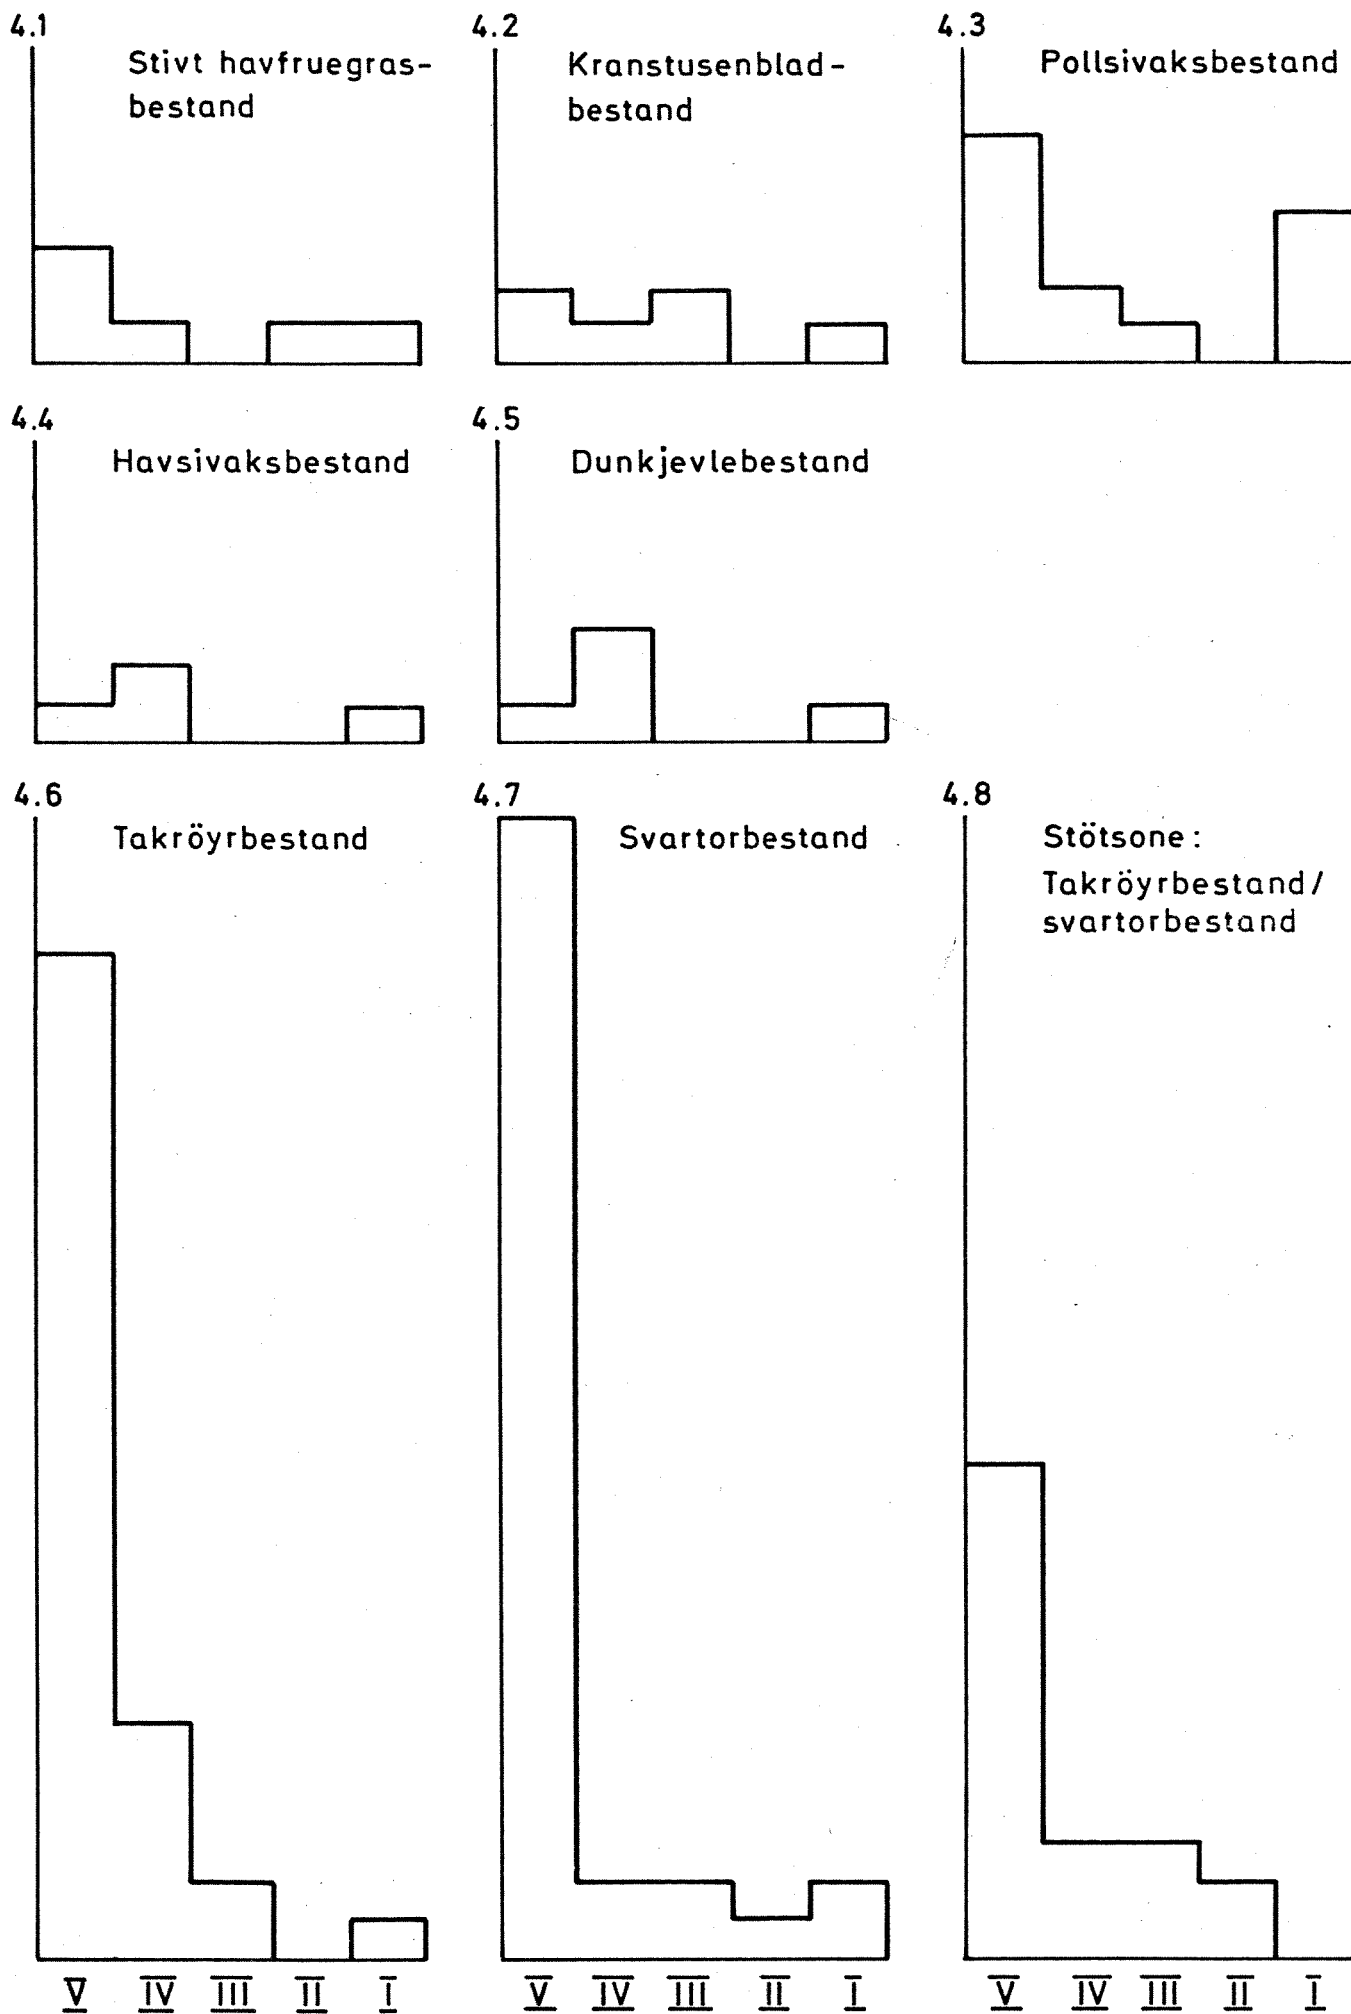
4.1
Stivt havfruegrasbestand

4.2
Kranstusenbladbestand

4.3
Pollsivaksbestand

4.4
Havsivaksbestand

4.5
Dunkjevlebestand

4.6
Takröyrbestand

V IV III II I

4.7
Svartorbestand

V IV III II I

4.8
Stötsone:
Takröyrbestand/
svartorbestand

V IV III II I